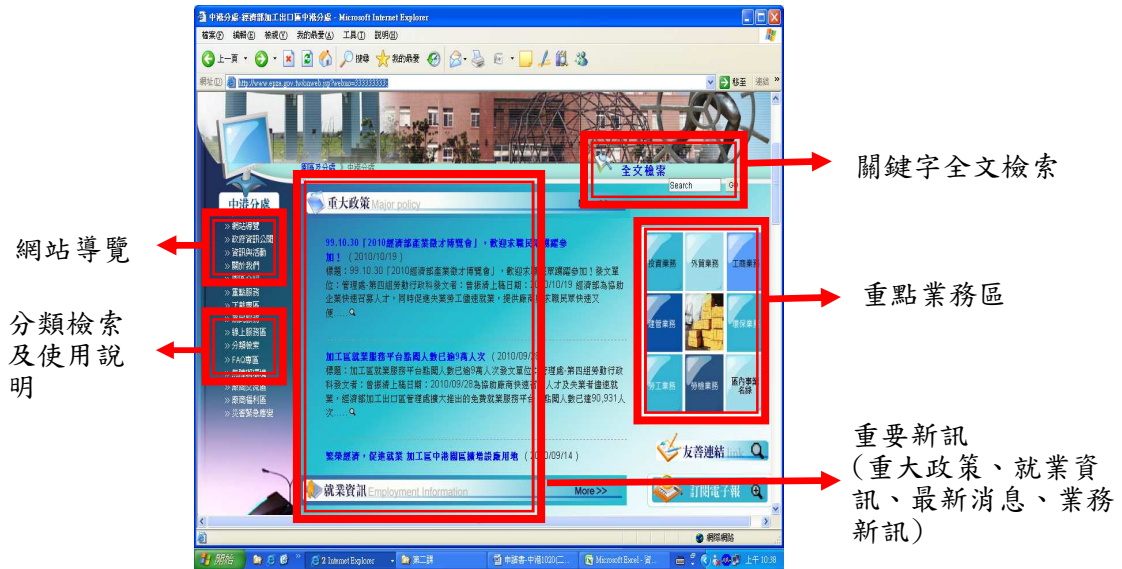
中港分處-經濟部加工出口區中港分處 - Microsoft Internet Explorer

檔案(F) 編輯(E) 檢視(V) 我的最愛(A) 工具(T) 說明(H)

上一頁 搜尋 我的最愛

網址(D) http://www.epza.gov.tw/ 移至 連結

關鍵字全文檢索

全文檢索

Search

中港分處

網站導覽

網站導覽
政府資訊公開
資訊與活動
關於我們
重點服務
下載專區
線上服務區
分類檢索
FAQ專區
廠商服務區
廠商福利區
災害緊急應變

分類檢索及使用說明

重大政策 Major policy

99.10.30「2010經濟部產業徵才博覽會」，歡迎求職民眾踴躍參加！（2010/10/19）

標題：99.10.30「2010經濟部產業徵才博覽會」，歡迎求職民眾踴躍參加！發文單位：管理處-第四組勞動行政科發文者：管理處上稿日期：2010/10/19 經濟部為協助企業快速召募人才，同時促進失業勞工儘速就業，提供廠商及求職民眾快速又便.....

加工區就業服務平台點閱人數已逾9萬人次（2010/09/28）

標題：加工區就業服務平台點閱人數已逾9萬人次發文單位：管理處-第四組勞動行政科發文者：管理處上稿日期：2010/09/28為協助廠商快速招募人才及失業者儘速就業，經濟部加工出口區管理處擴大推出的免費就業服務平台，點閱人數已達90,931人次.....

繁榮經濟，促進就業 加工區中港園區積極擴廠用地（2010/09/14）

就業資訊 Employment Information More>>

重點業務區

投資業務 外貿業務 工商業務 建管業務 環保業務 勞工業務 勞檢業務 區內事業名錄

友善連結

訂閱電子報

重要新訊
（重大政策、就業資訊、最新消息、業務新訊）

網際網路

開始 2 Internet Explorer 第二課 申請書-中港1020(二... Microsoft Excel - 資... 上午 10:38